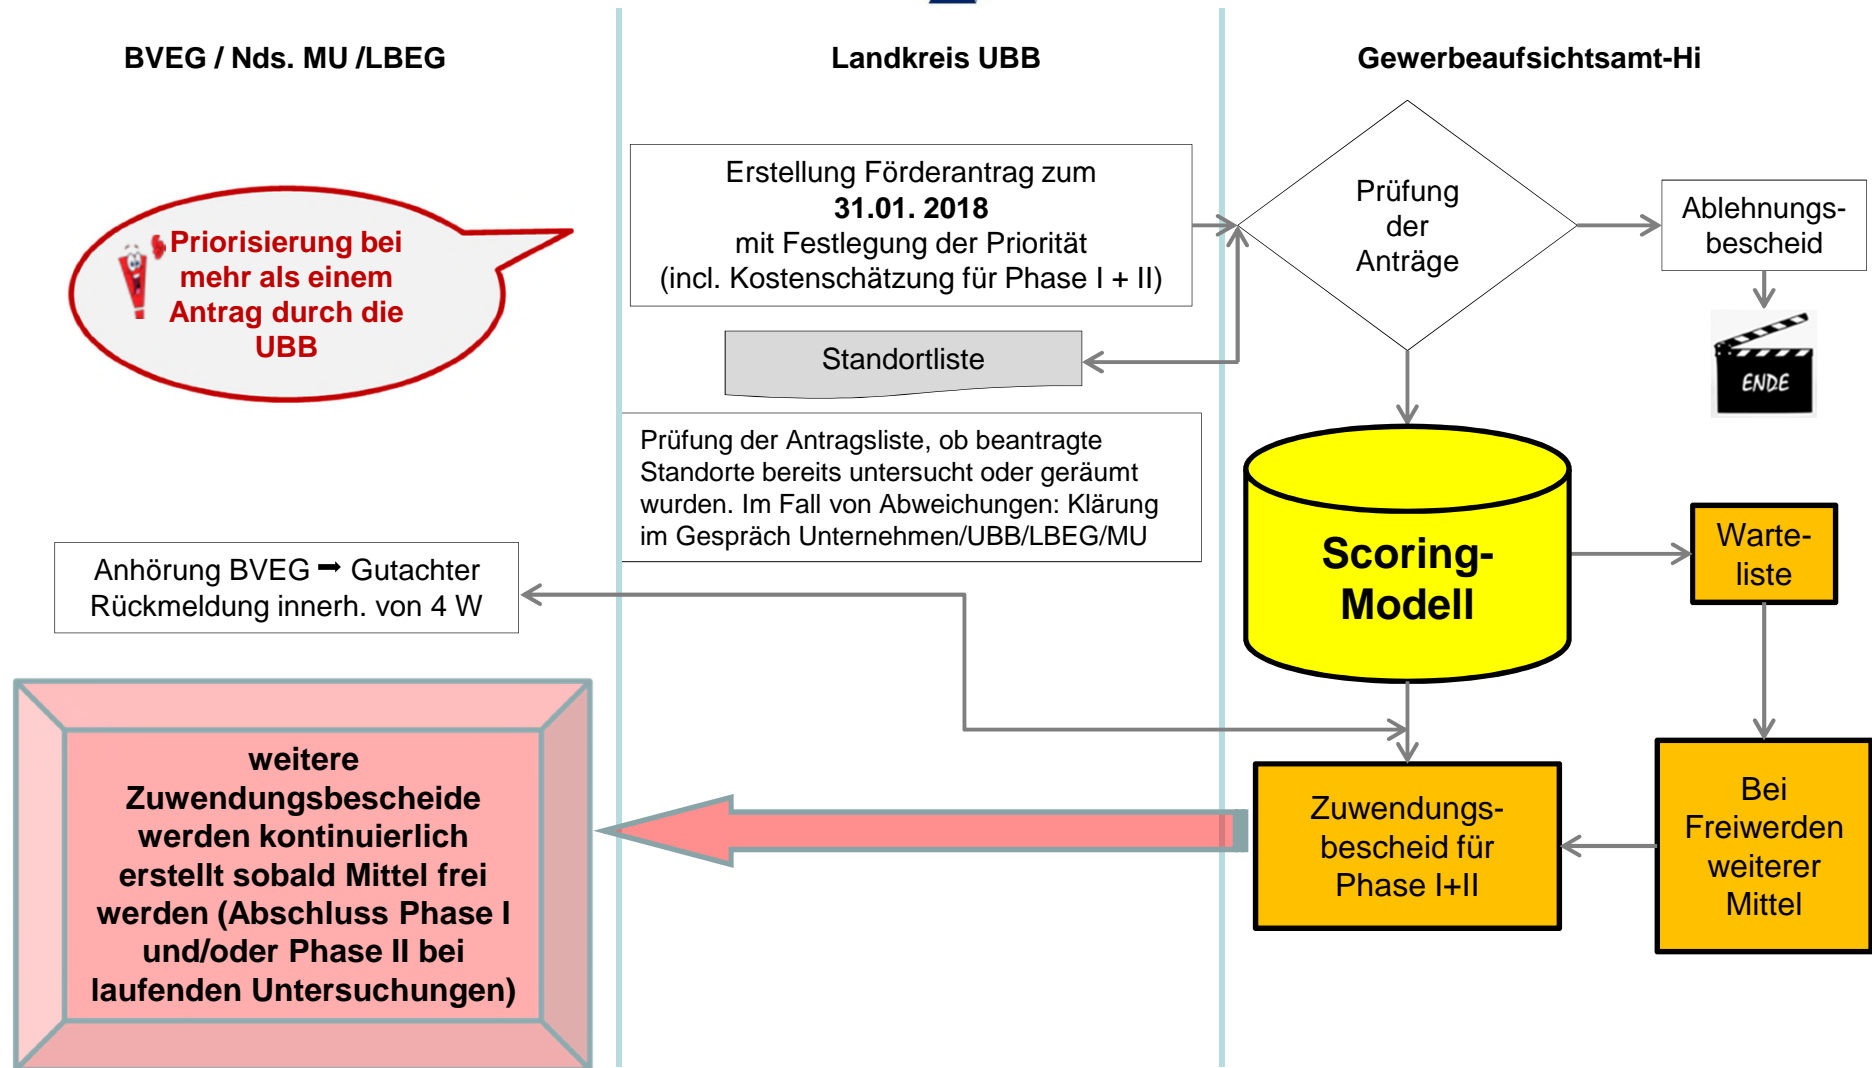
BVEG / Nds. MU /LBEG

Landkreis UBB

Gewerbeaufsichtsamt-Hi

Priorisierung bei mehr als einem Antrag durch die UBB

Erstellung Förderantrag zum **31.01. 2018** mit Festlegung der Priorität (incl. Kostenschätzung für Phase I + II)

Prüfung der Anträge

Ablehnungs-bescheid

ENDE

Standortliste

Prüfung der Antragsliste, ob beantragte Standorte bereits untersucht oder geräumt wurden. Im Fall von Abweichungen: Klärung im Gespräch Unternehmen/UBB/LBEG/MU

Scoring-Modell

Warte-liste

Anhörung BVEG ➡ Gutachter Rückmeldung innerh. von 4 W

weitere Zuwendungsbescheide werden kontinuierlich erstellt sobald Mittel frei werden (Abschluss Phase I und/oder Phase II bei laufenden Untersuchungen)

Zuwendungs-bescheid für Phase I+II

Bei Freiwerden weiterer Mittel